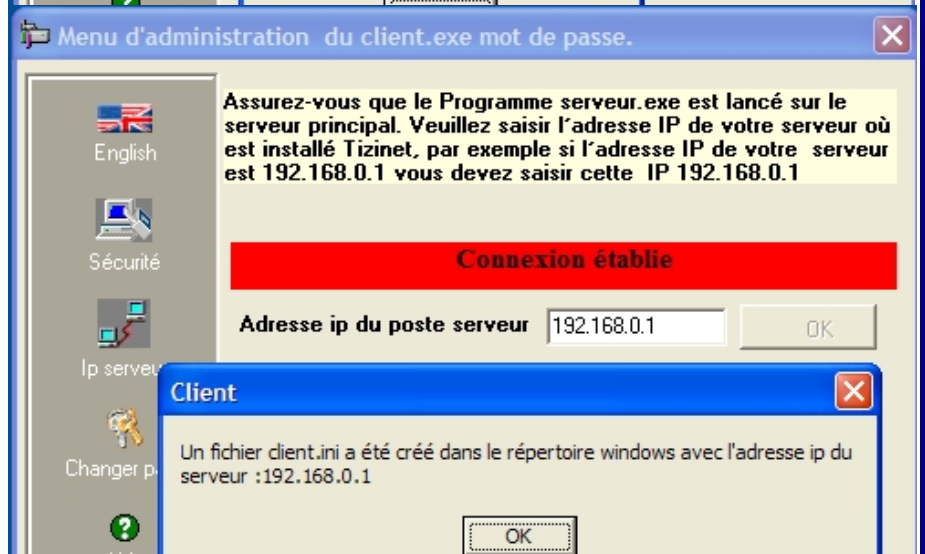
Menu d'administration du client.exe mot de passe.

English

Sécurité

Ip serveu

Changer p

Assurez-vous que le Programme serveur.exe est lancé sur le serveur principal. Veuillez saisir l'adresse IP de votre serveur où est installé Tizinet, par exemple si l'adresse IP de votre serveur est 192.168.0.1 vous devez saisir cette IP 192.168.0.1

Connexion établie

Adresse ip du poste serveur 192.168.0.1 OK

Client

Un fichier client.ini a été créé dans le répertoire windows avec l'adresse ip du serveur :192.168.0.1

OK